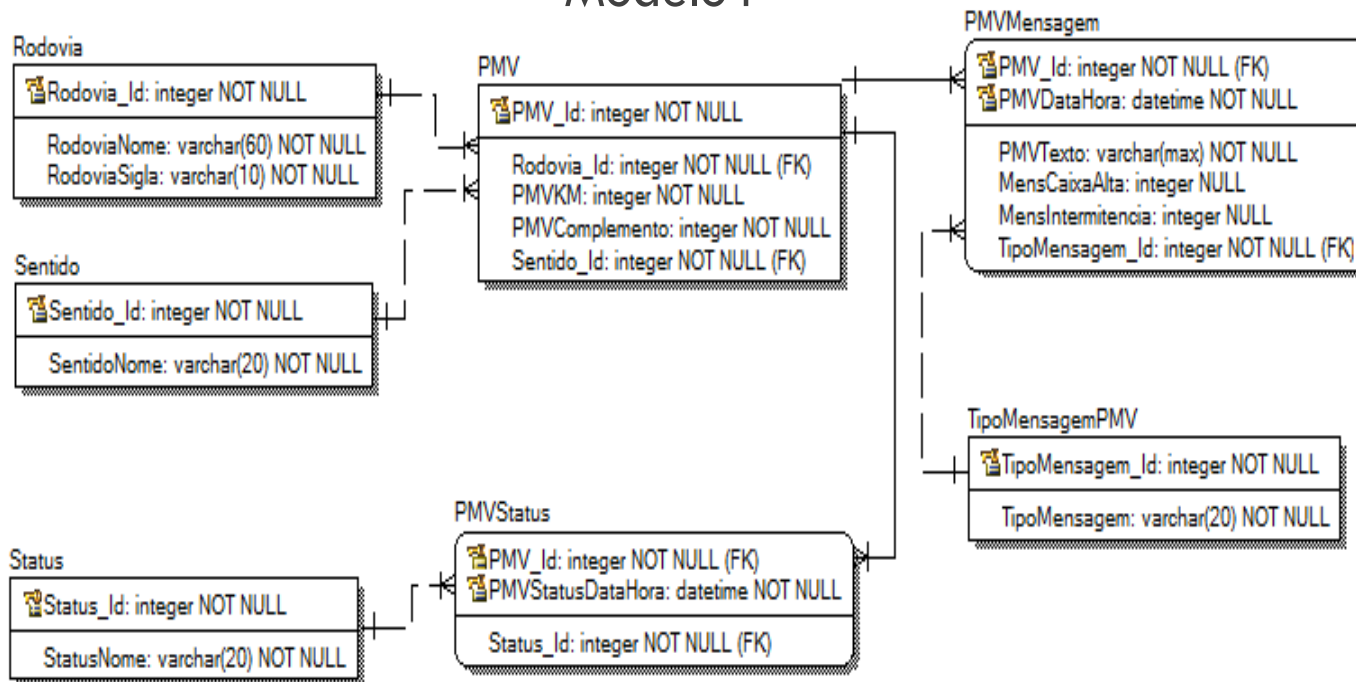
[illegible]

PMVMensagem

PMV_Id: integer NOT NULL (FK)
PMVDataHora: datetime NOT NULL

PMVTexto: varchar(max) NOT NULL
MensCaixaAlta: integer NULL
MensIntermitencia: integer NULL
TipoMensagem_Id: integer NOT NULL (FK)

Rodovia

Rodovia_Id: integer NOT NULL

RodoviaNome: varchar(60) NOT NULL
RodoviaSigla: varchar(10) NOT NULL

PMV

PMV_Id: integer NOT NULL

Rodovia_Id: integer NOT NULL (FK)
PMVKM: integer NOT NULL
PMVComplemento: integer NOT NULL
Sentido_Id: integer NOT NULL (FK)

Sentido

Sentido_Id: integer NOT NULL

SentidoNome: varchar(20) NOT NULL

TipoMensagemPMV

TipoMensagem_Id: integer NOT NULL

TipoMensagem: varchar(20) NOT NULL

PMVStatus

PMV_Id: integer NOT NULL (FK)
PMVStatusDataHora: datetime NOT NULL

Status_Id: integer NOT NULL (FK)

Status

Status_Id: integer NOT NULL

StatusNome: varchar(20) NOT NULL